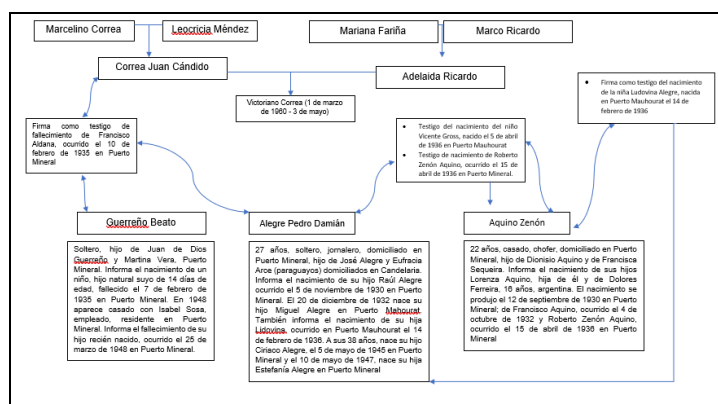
Marcelino Correa

Leocricia Méndez

Mariana Fariña

Marco Ricardo

Correa Juan Cándido

Adelaida Ricardo

Victoriano Correa (1 de marzo de 1960 - 3 de mayo)

Firma como testigo del nacimiento de la niña Ludovina Alegre, nacida en Puerto Mauhourat el 14 de febrero de 1936

Firma como testigo de fallecimiento de Francisco Aldana, ocurrido el 10 de febrero de 1935 en Puerto Mineral

- Testigo del nacimiento del niño Vicente Gross, nacido el 5 de abril de 1936 en Puerto Mauhourat
- Testigo de nacimiento de Roberto Zenón Aquino, ocurrido el 15 de abril de 1936 en Puerto Mineral.

Guerreño Beato

Alegre Pedro Damián

Aquino Zenón

Soltero, hijo de Juan de Dios Guerreño y Martina Vera, Puerto Mineral. Informa el nacimiento de un niño, hijo natural suyo de 14 días de edad, fallecido el 7 de febrero de 1935 en Puerto Mineral. En 1948 aparece casado con Isabel Sosa, empleado, residente en Puerto Mineral. Informa el fallecimiento de su hijo recién nacido, ocurrido el 25 de marzo de 1948 en Puerto Mineral.

27 años, soltero, jornalero, domiciliado en Puerto Mineral, hijo de José Alegre y Eufracia Arce (paraguayos) domiciliados en Candelaria. Informa el nacimiento de su hijo Raúl Alegre ocurrido el 5 de noviembre de 1930 en Puerto Mineral. El 20 de diciembre de 1932 nace su hijo Miguel Alegre en Puerto Mahourat. También informa el nacimiento de su hija Lidovina, ocurrido en Puerto Mauhourat el 14 de febrero de 1936. A sus 38 años, nace su hijo Ciriaco Alegre, el 5 de mayo de 1945 en Puerto Mineral y el 10 de mayo de 1947, nace su hija Estefanía Alegre en Puerto Mineral

22 años, casado, chofer, domiciliado en Puerto Mineral, hijo de Dionisio Aquino y de Francisca Sequeira. Informa el nacimiento de sus hijos Lorenza Aquino, hija de él y de Dolores Ferreira, 16 años, argentina. El nacimiento se produjo el 12 de septiembre de 1930 en Puerto Mineral; de Francisco Aquino, ocurrido el 4 de octubre de 1932 y Roberto Zenón Aquino, ocurrido el 15 de abril de 1936 en Puerto Mineral